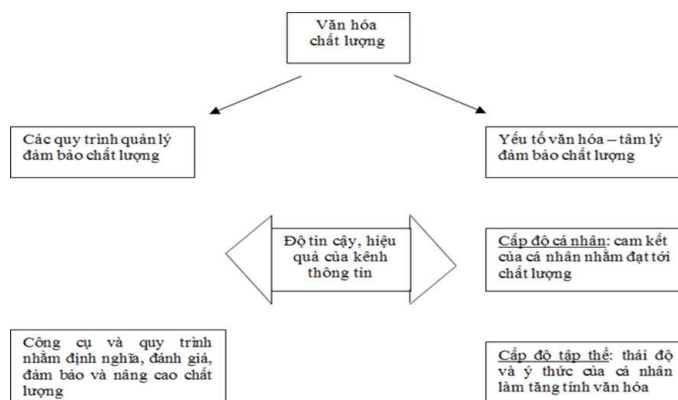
Văn hóa chất lượng

Các quy trình quản lý đảm bảo chất lượng

Yếu tố văn hóa – tâm lý đảm bảo chất lượng

Độ tin cậy, hiệu quả của kênh thông tin

Cấp độ cá nhân: cam kết của cá nhân nhằm đạt tới chất lượng

Công cụ và quy trình nhằm định nghĩa, đánh giá, đảm bảo và nâng cao chất lượng

Cấp độ tập thể: thái độ và ý thức của cá nhân làm tăng tính văn hóa